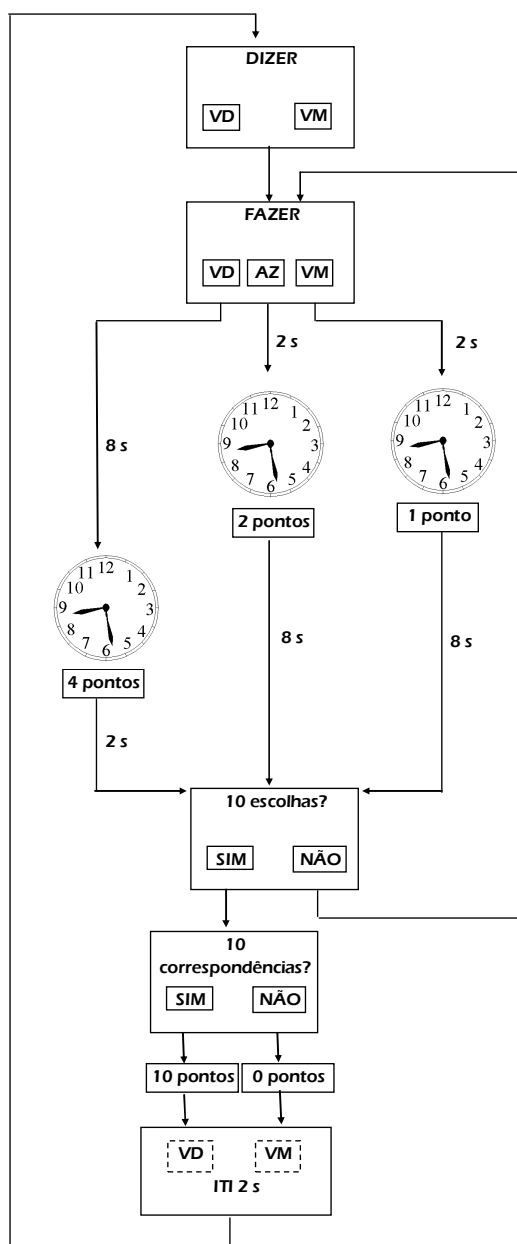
DIZER

VD VM

FAZER

VD AZ VM

2 s

2 s

8 s

12 1 2 3 4 5 6 7 8 9 10 11

12 1 2 3 4 5 6 7 8 9 10 11

2 pontos

1 ponto

12 1 2 3 4 5 6 7 8 9 10 11

8 s

8 s

4 pontos

2 s

10 escolhas?

SIM NÃO

10 correspondências?

SIM NÃO

10 pontos 0 pontos

VD VM

ITI 2 s